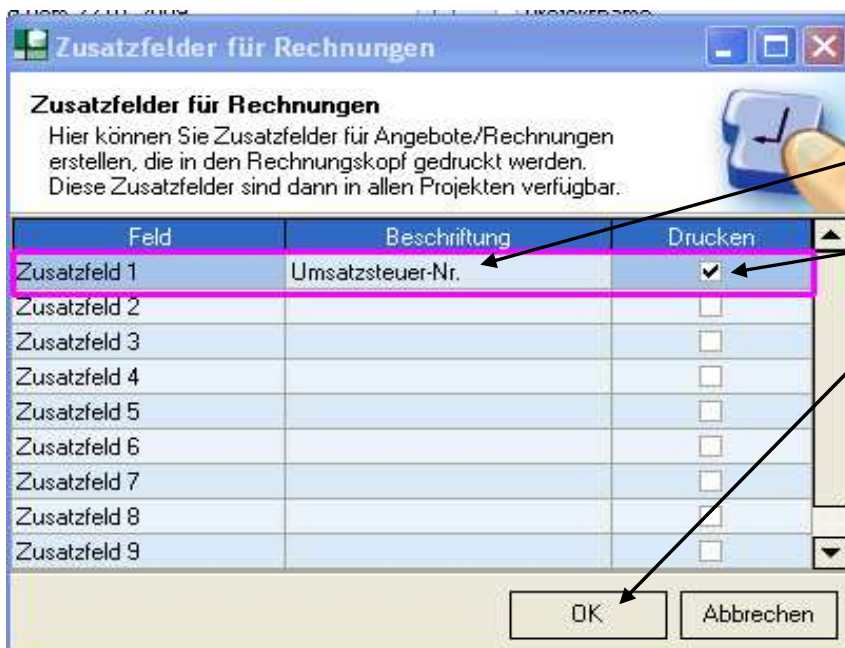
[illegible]

Zusatzfelder für Rechnungen

Zusatzfelder für Rechnungen
Hier können Sie Zusatzfelder für Angebote/Rechnungen erstellen, die in den Rechnungskopf gedruckt werden. Diese Zusatzfelder sind dann in allen Projekten verfügbar.

| Feld | Beschriftung | Drucken |
|---|---|---|
| Zusatzfeld 1 | Umsatzsteuer-Nr. | ✔ |
| Zusatzfeld 2 | | |
| Zusatzfeld 3 | | |
| Zusatzfeld 4 | | |
| Zusatzfeld 5 | | |
| Zusatzfeld 6 | | |
| Zusatzfeld 7 | | |
| Zusatzfeld 8 | | |
| Zusatzfeld 9 | | |

OK
Abbrechen